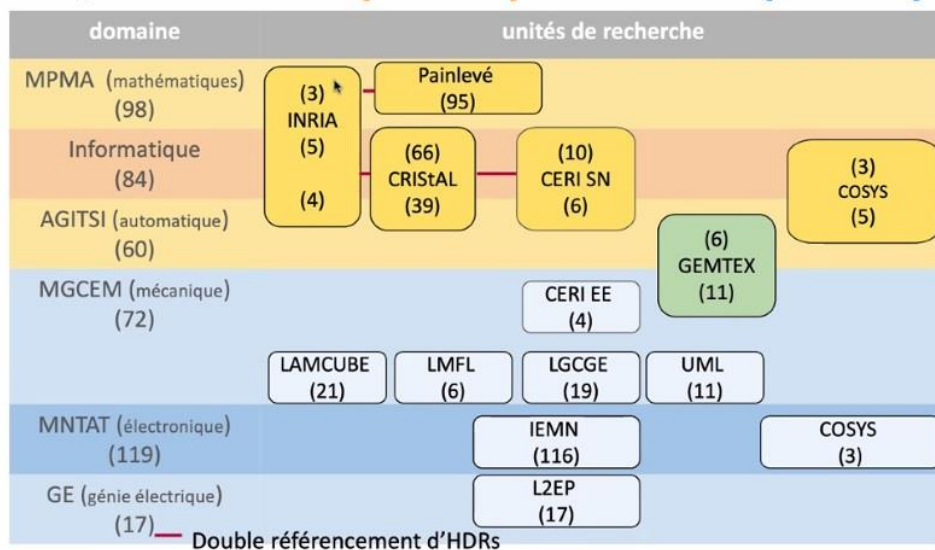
domaine

unités de recherche

MPMA (mathématiques) (98)

Informatique (84)

AGITSI (automatique) (60)

MGCEM (mécanique) (72)

MNTAT (électronique) (119)

GE (génie électrique) (17)

(3) INRIA (5) (4)

Painlevé (95)

(66) CRIStAL (39)

(10) CERI SN (6)

(3) COSYS (5)

(6) GEMTEX (11)

CERI EE (4)

LAMCUBE (21)

LMFL (6)

LGCGE (19)

UML (11)

IEMN (116)

COSYS (3)

L2EP (17)

Double référencement d'HDRs